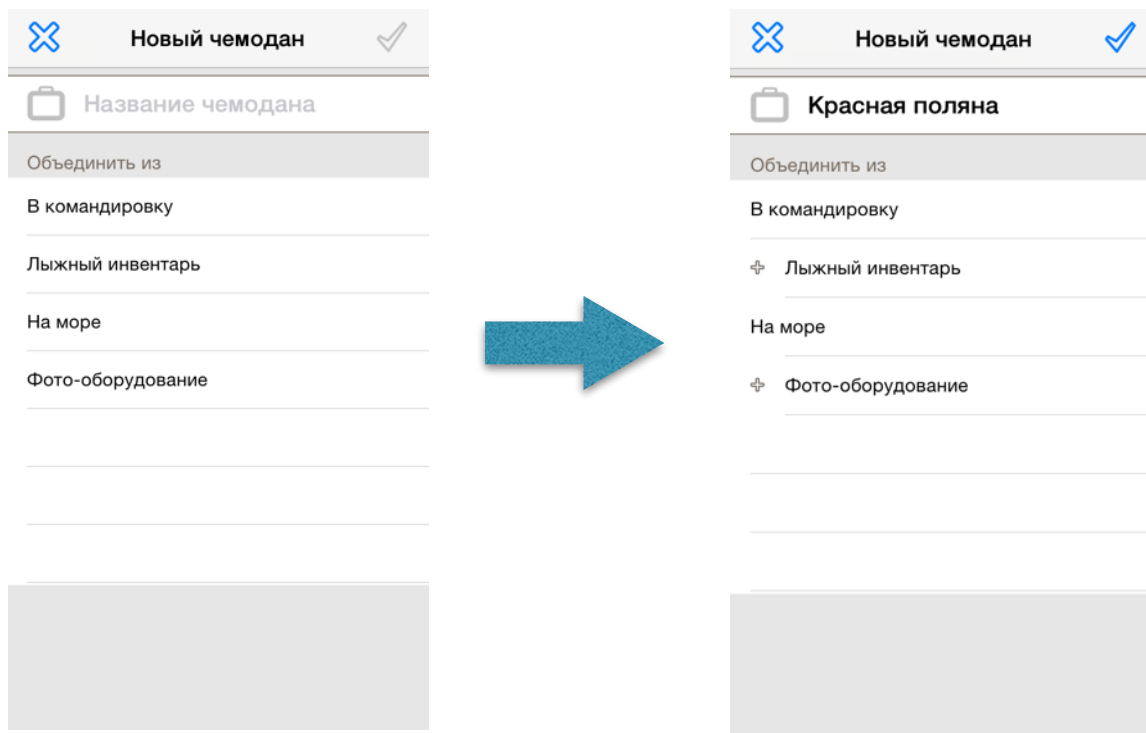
Новый чемодан

Название чемодана

Объединить из

В командировку

Лыжный инвентарь

На море

Фото-оборудование

Новый чемодан

Красная поляна

Объединить из

В командировку

Лыжный инвентарь

На море

Фото-оборудование